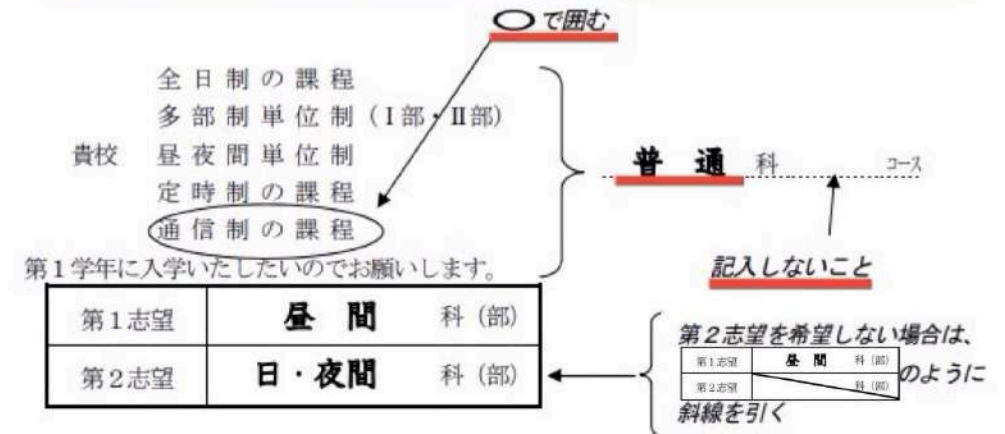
○で囲む

貴校
全日制の課程
多部制単位制（Ⅰ部・Ⅱ部）
昼夜間単位制
定時制の課程
通信制の課程

普　通　科　　コース

記入しないこと

第１学年に入学いたしたいのでお願いします。

| 第１志望 | 昼　間　科（部） |
|---|---|
| 第２志望 | 日・夜間　科（部） |

第２志望を希望しない場合は、

| 第１志望 | 昼　間　科（部） |
|---|---|
| 第２志望 | 科（部） |

のように斜線を引く